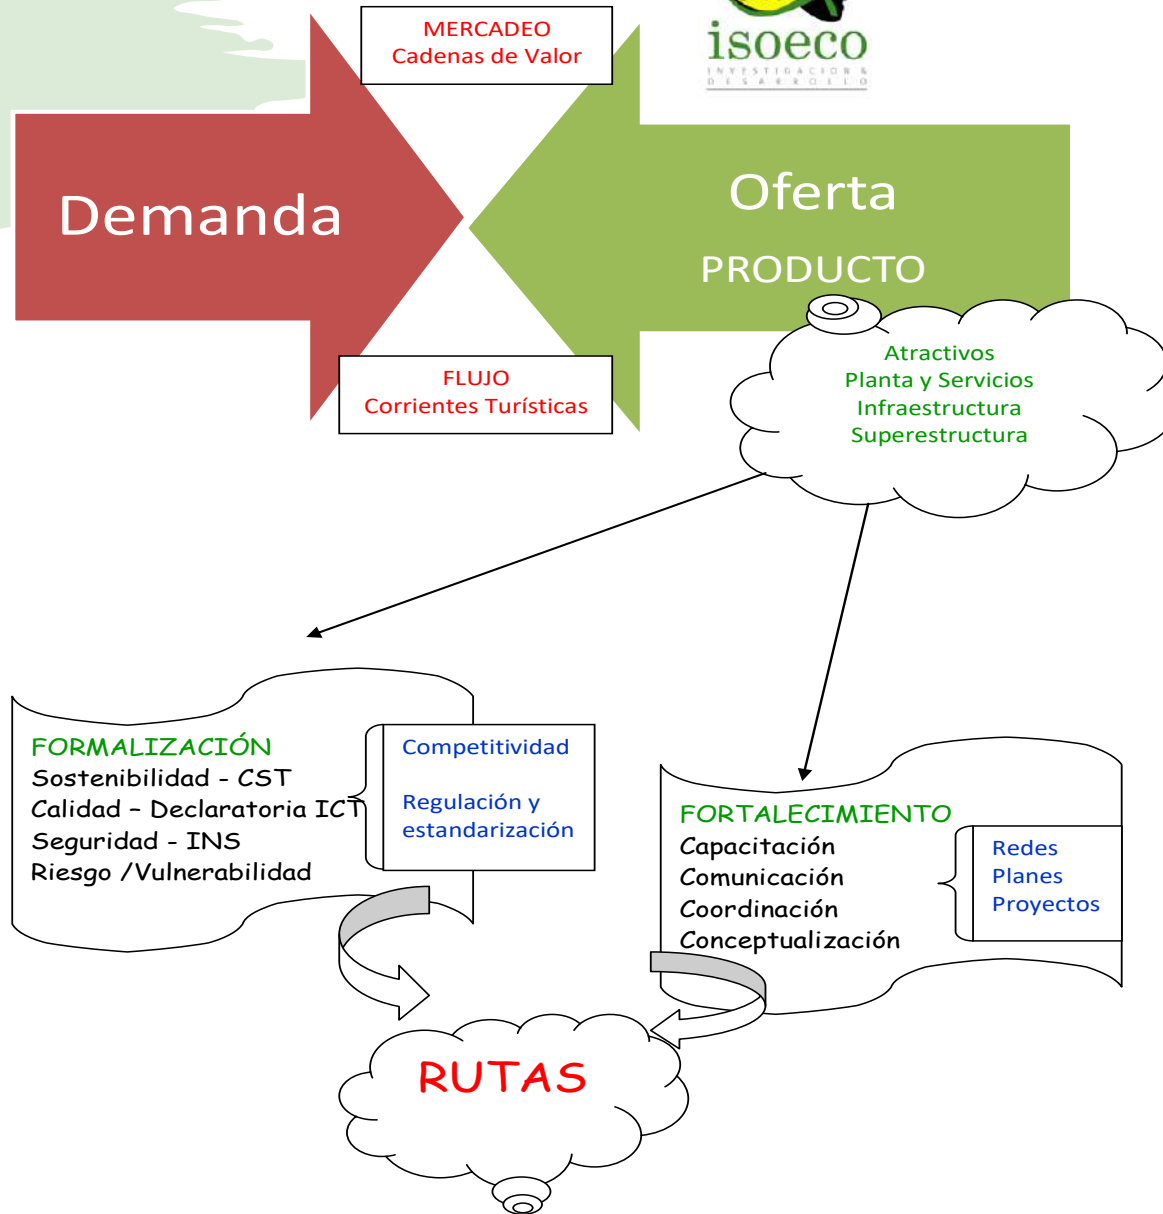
MERCADEO
Cadenas de Valor

isoeco
INVESTIGACION & DESARROLLO

Demanda

Oferta
PRODUCTO

FLUJO
Corrientes Turísticas

Atractivos
Planta y Servicios
Infraestructura
Superestructura

FORMALIZACIÓN
Sostenibilidad - CST
Calidad – Declaratoria ICT
Seguridad - INS
Riesgo /Vulnerabilidad

Competitividad

Regulación y estandarización

FORTALECIMIENTO
Capacitación
Comunicación
Coordinación
Conceptualización

Redes
Planes
Proyectos

RUTAS